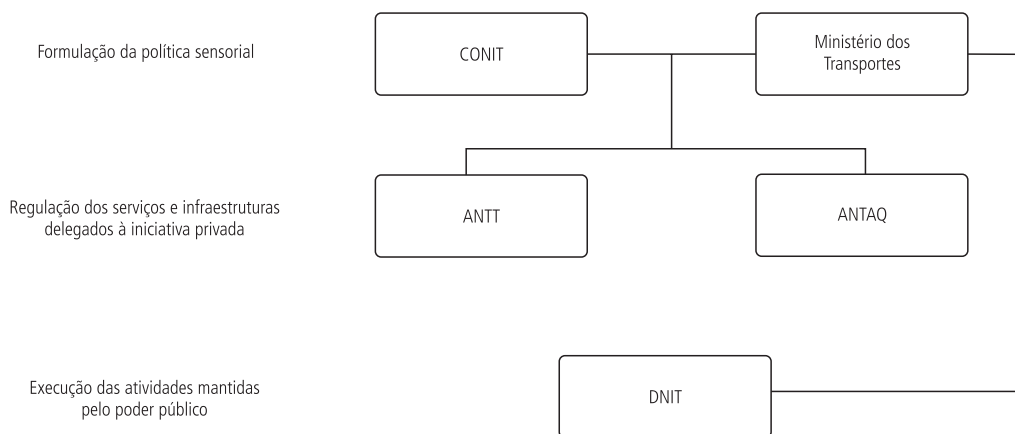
Formulação da política sensorial

CONIT

Ministério dos Transportes

Regulação dos serviços e infraestruturas delegados à iniciativa privada

ANTT

ANTAQ

Execução das atividades mantidas pelo poder público

DNIT